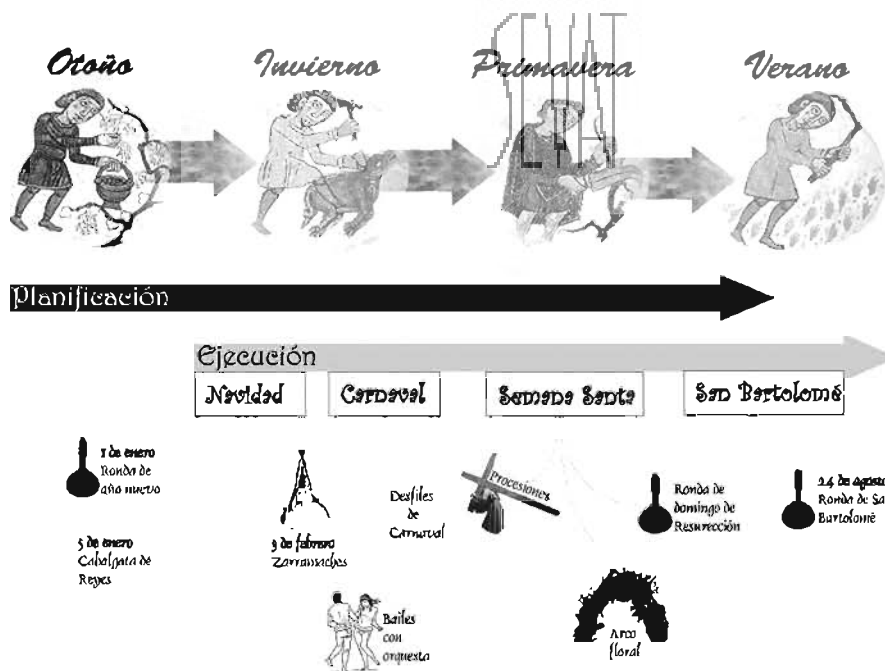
Otoño

Invierno

Primavera

Verano

Planificación

Ejecución

Navidad

Carnaval

Semana Santa

San Bartolomé

1 de enero Ronda de año nuevo

5 de enero Cabalgata de Reyes

3 de febrero Zarramaches

Desfiles de Carnaval

Procesiones

Ronda de domingo de Resurrección

24 de agosto Ronda de San Bartolomé

Bailes con orquesta

Arco floral